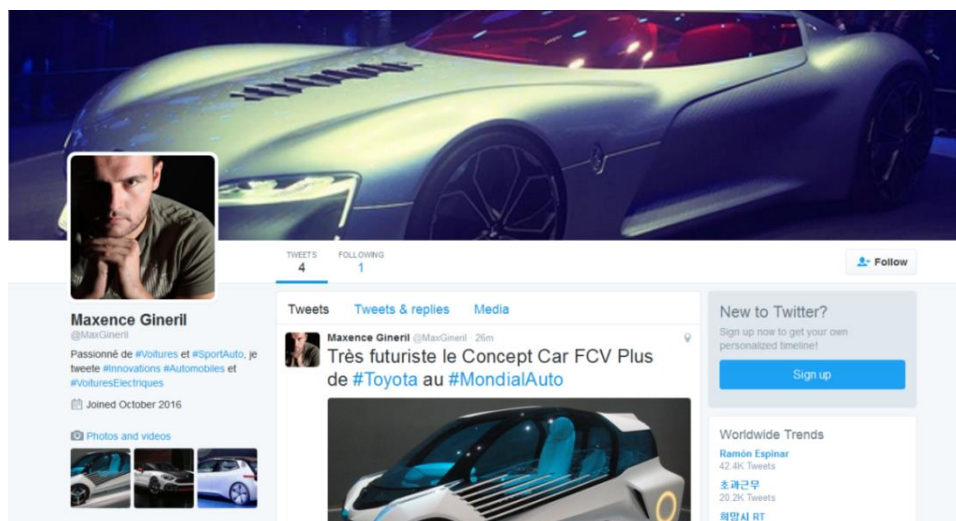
TWEETS
4

FOLLOWING
1

Follow

Maxence Gineril
@MaxGineril

Passionné de #Voitures et #SportAuto, je tweete #Innovations #Automobiles et #VoituresElectriques

Joined October 2016

Photos and videos

Tweets Tweets & replies Media

Maxence Gineril @MaxGineril · 26m
Très futuriste le Concept Car FCV Plus de #Toyota au #MondialAuto

New to Twitter?
Sign up now to get your own personalized timeline!

Sign up

Worldwide Trends
Ramón Espinar
42.4K Tweets
초과근무
20.2K Tweets
희망시 RT